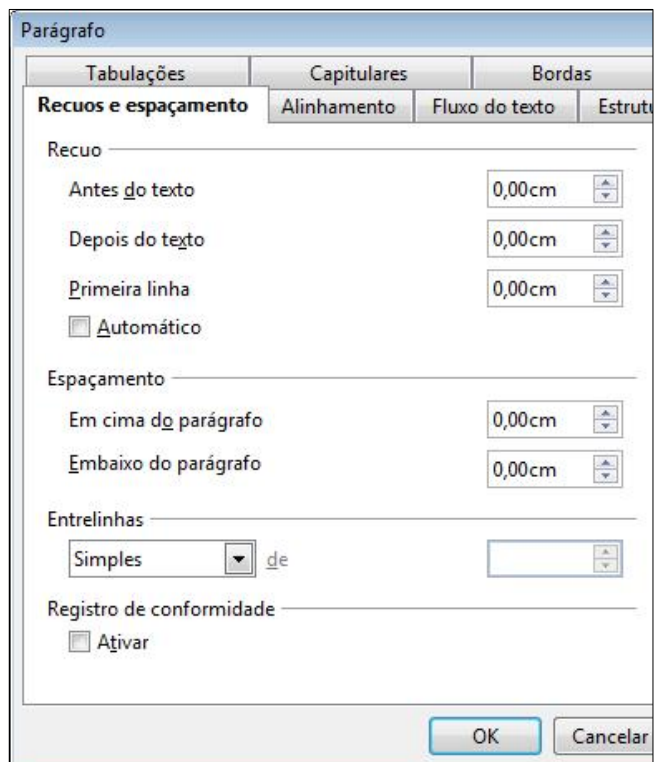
Parágrafo

Tabulações | Capitulares | Bordas
Recuos e espaçamento | Alinhamento | Fluxo do texto | Estrutu

Recuo
Antes do texto 0,00cm
Depois do texto 0,00cm
Primeira linha 0,00cm
Automático

Espaçamento
Em cima do parágrafo 0,00cm
Embaixo do parágrafo 0,00cm

Entrelinhas
Simples de

Registro de conformidade
Ativar

OK Cancelar